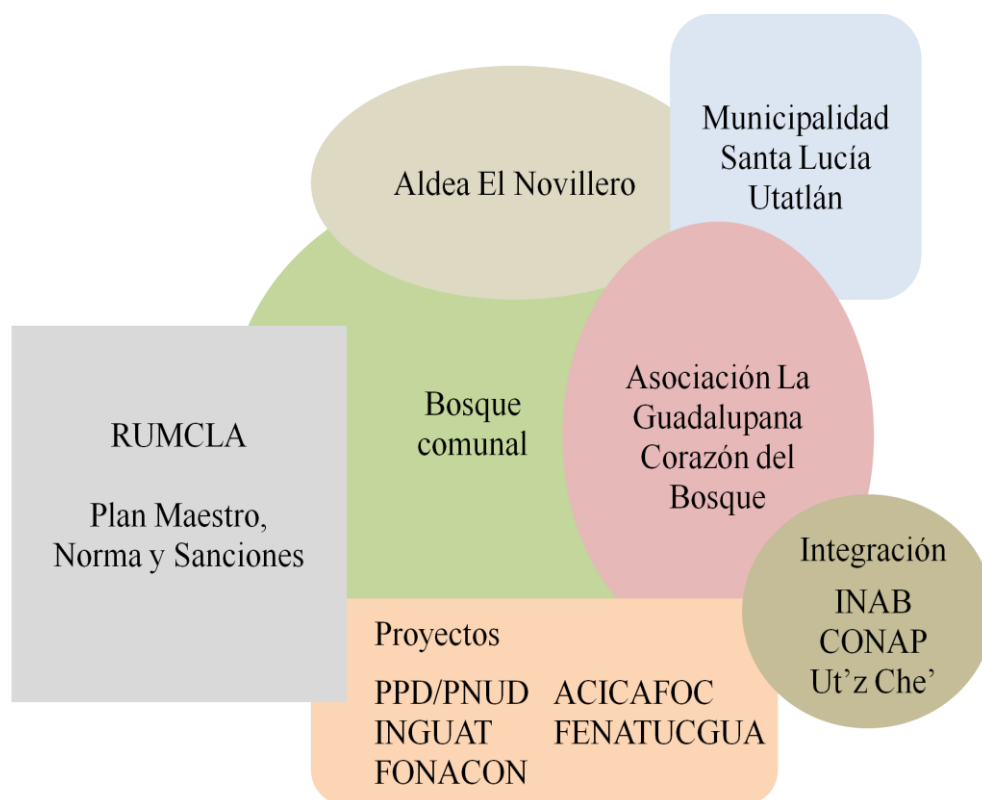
Aldea El Novillero

Municipalidad Santa Lucía Utatlán

RUMCLA

Plan Maestro, Norma y Sanciones

Bosque comunal

Asociación La Guadalupana Corazón del Bosque

Integración

INAB
CONAP
Ut'z Che'

Proyectos

PPD/PNUD
INGUAT
FONACON

ACICAFOC
FENATUCGUA